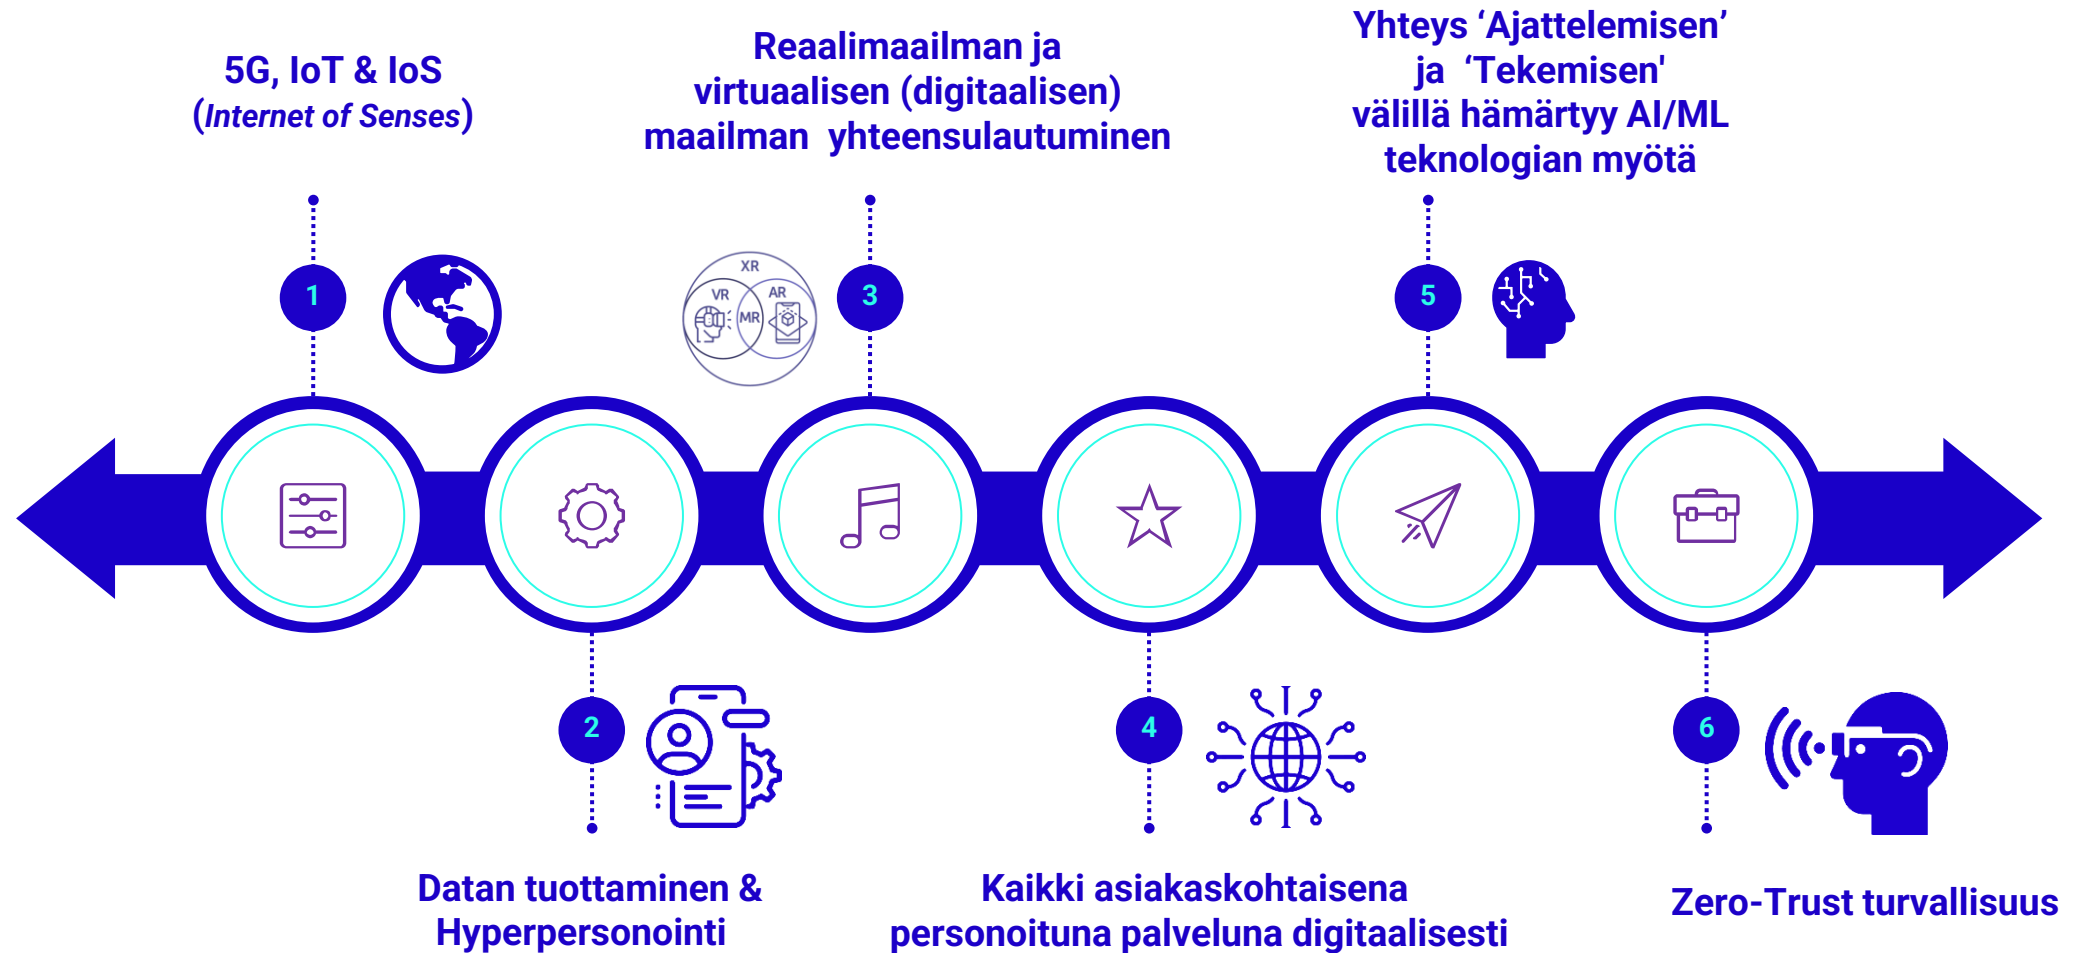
5G, IoT & IoS
(*Internet of Senses*)

Reaalimaailman ja virtuaalisen (digitaalisen) maailman yhteensulautuminen

Yhteys ‘Ajattelemisen’ ja ‘Tekemisen' välillä hämärtyy AI/ML teknologian myötä

1

3

XR

VR

AR

MR

5

2

4

6

Datan tuottaminen & Hyperpersonointi

Kaikki asiakaskohtaisena personoituna palveluna digitaalisesti

Zero-Trust turvallisuus